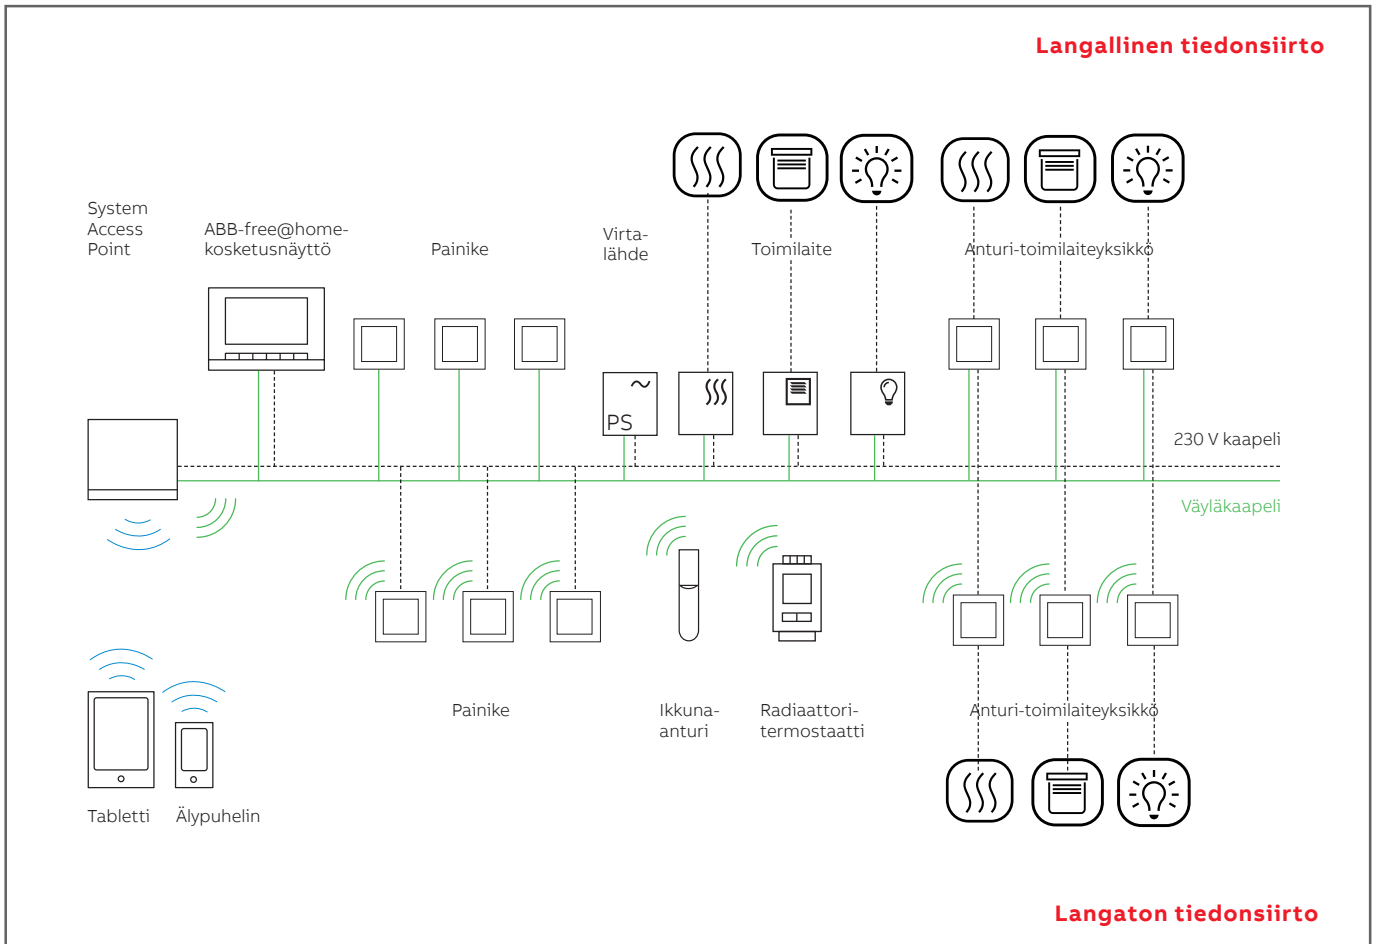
Langallinen tiedonsiirto

System Access Point

ABB-free@home-kosketusnäyttö

Painike

Virtalähde

Toimilaite

Anturi-toimilaiteyksikkö

PS

230 V kaapeli

Väyläkaapeli

Painike

Ikkunaanturi

Radiaattoritermostaatti

Anturi-toimilaiteyksikkö

Tabletti

Älypuhelin

Langaton tiedonsiirto